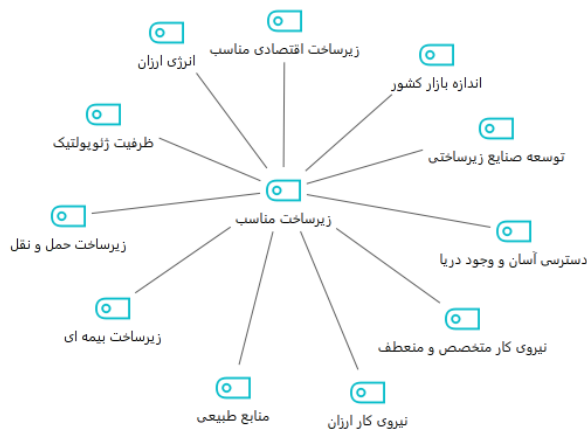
زیرساخت مناسب

زیرساخت اقتصادی مناسب

انرژی ارزان

اندازه بازار کشور

ظرفیت ژئوپولتیک

توسعه صنایع زیرساختی

زیرساخت حمل و نقل

دسترسی آسان و وجود دریا

زیرساخت بیمه ای

نیروی کار متخصص و منعطف

منابع طبیعی

نیروی کار ارزان